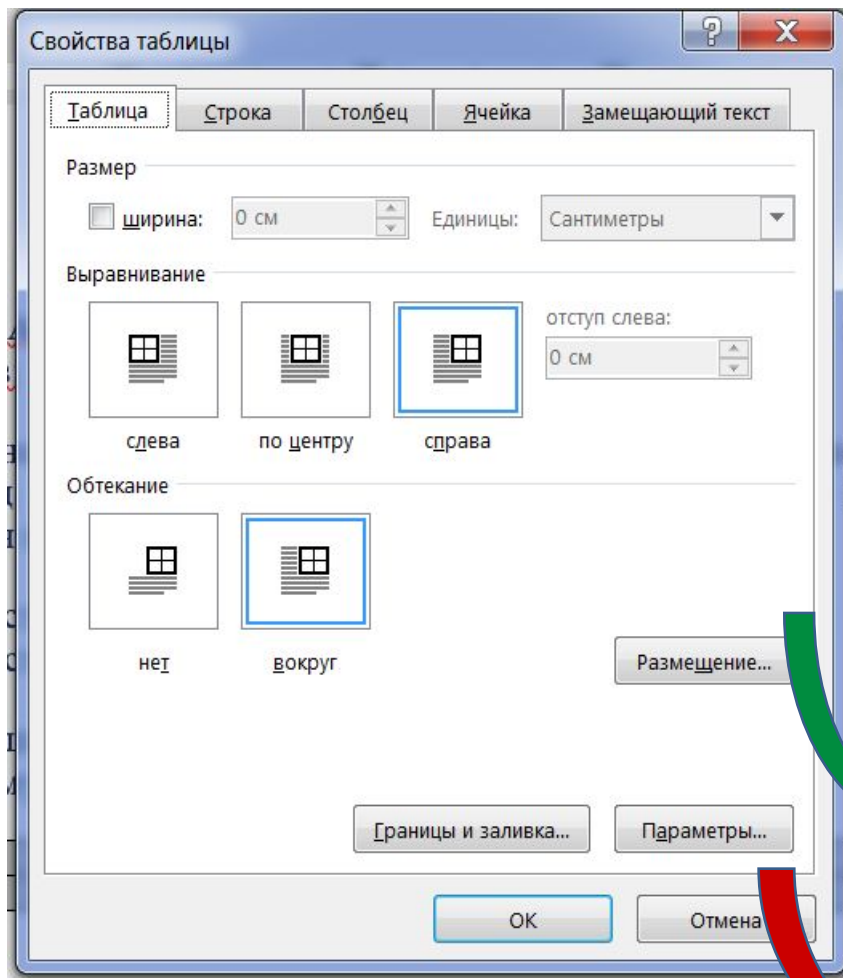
Свойства таблицы

?
X

Таблица
Строка
Столбец
Ячейка
Замещающий текст

Размер

ширина: 0 см
Единицы: Сантиметры

Выравнивание

слева
по центру
справа

отступ слева:
0 см

Обтекание

нет
вокруг

Размещение...

Границы и заливка...
Параметры...

OK
Отмена